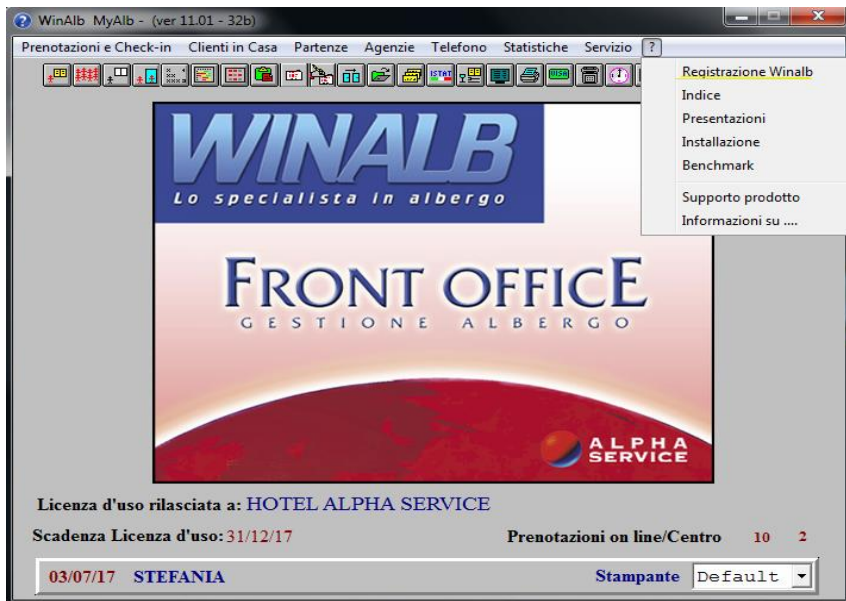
WinAlb MyAlb - (ver 11.01 - 32b)

Prenotazioni e Check-in Clienti in Casa Partenze Agenzie Telefono Statistiche Servizio ?

Registrazione Winalb
Indice
Presentazioni
Installazione
Benchmark
Supporto prodotto
Informazioni su ....

WINALB
Lo specialista in albergo

FRONT OFFICE
GESTIONE ALBERGO

ALPHA SERVICE

Licenza d'uso rilasciata a: HOTEL ALPHA SERVICE

Scadenza Licenza d'uso: 31/12/17

Prenotazioni on line/Centro 10 2

03/07/17 STEFANIA

Stampante Default